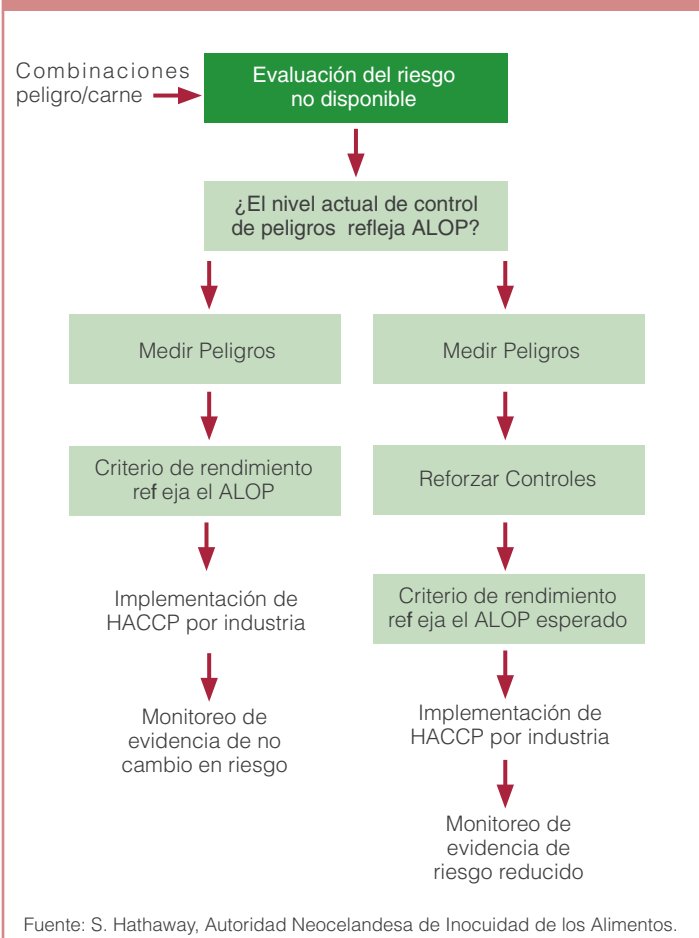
Combinaciones peligro/carne

Evaluación del riesgo no disponible

¿El nivel actual de control de peligros refleja ALOP?

Medir Peligros

Medir Peligros

Criterio de rendimiento ref eja el ALOP

Reforzar Controles

Implementación de HACCP por industria

Criterio de rendimiento ref eja el ALOP esperado

Monitoreo de evidencia de no cambio en riesgo

Implementación de HACCP por industria

Monitoreo de evidencia de riesgo reducido

Fuente: S. Hathaway, Autoridad Neocelandesa de Inocuidad de los Alimentos.